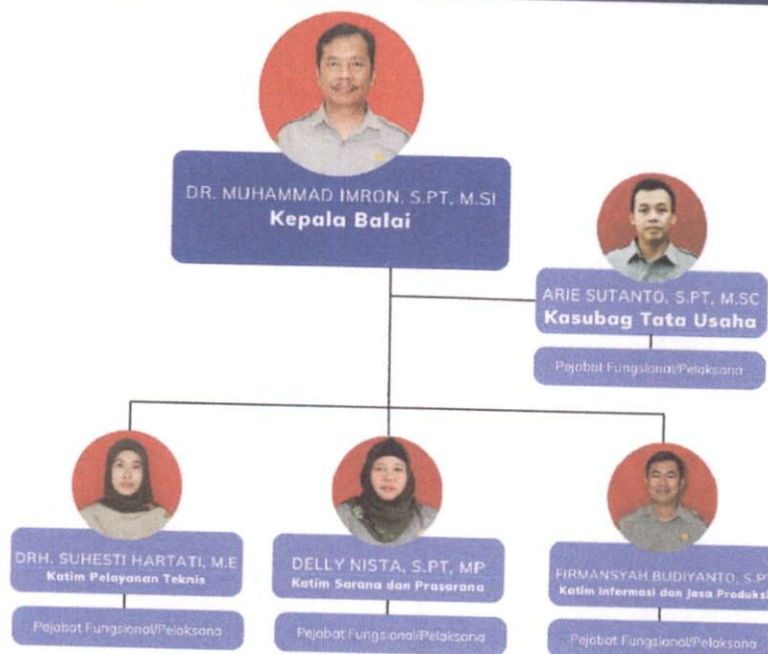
DR. MUHAMMAD IMRON, S.PT, M.SI
Kepala Balai

ARIE SUTANTO, S.PT, M.SC
Kasubag Tata Usaha

Pejabat Fungsional/Pelaksana

DRH. SUHESTI HARTATI, M.E
Katim Pelayanan Teknis

Pejabat Fungsional/Pelaksana

DELLY NISTA, S.PT, MP
Katim Sarana dan Prasarana

Pejabat Fungsional/Pelaksana

FIRMANSYAH BUDIYANTO, S.PT
Katim Informasi dan Jasa Produksi

Pejabat Fungsional/Pelaksana